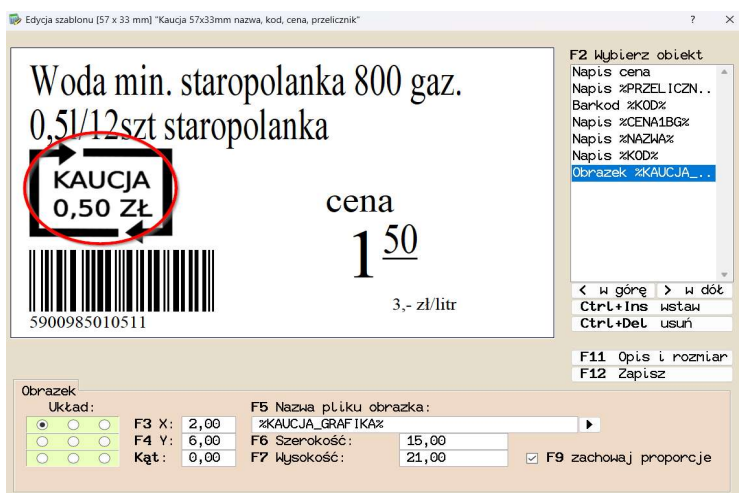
Edycja szablonu [57 x 33 mm] "Kaucja 57x33mm nazwa, kod, cena, przelicznik"
?
×

Woda min. staropolanka 800 gaz. 0,5l/12szt staropolanka

KAUCJA
0,50 ZŁ

cena
$1^{\underline{50}}$

3,- zł/litr

5900985010511

F2 Wybierz obiekt
Napis cena
Napis %PRZELICZN..
Barkod %KOD%
Napis %CENA1BG%
Napis %NAZWA%
Napis %KOD%
Obrazek %KAUCJA_..

< w górę
> w dół
Ctrl+Ins wstaw
Ctrl+Del usuń

F11 Opis i rozmiar
F12 Zapisz

Obrazek
Układ:
F3 X: 2,00
F4 Y: 6,00
Kąt: 0,00
F5 Nazwa pliku obrazka:
%KAUCJA_GRAFIKA%
F6 Szerokość: 15,00
F7 Wysokość: 21,00
F9 zachowaj proporcje